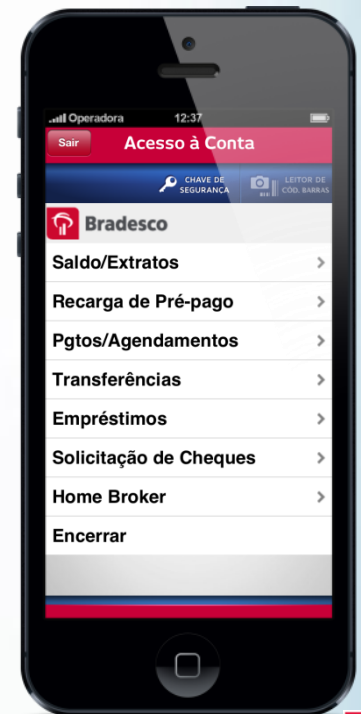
Operadora 12:37

Sair Acesso à Conta

CHAVE DE SEGURANÇA

LEITOR DE CÓD. BARRAS

Bradesco

Saldo/Extratos

Recarga de Pré-pago

Pgtos/Agendamentos

Transferências

Empréstimos

Solicitação de Cheques

Home Broker

Encerrar